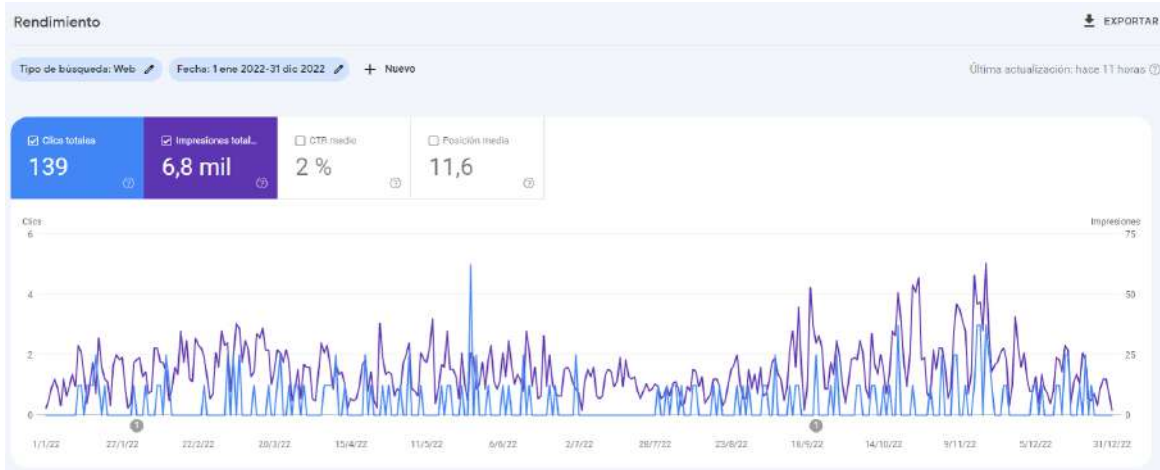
Rendimiento

EXPORTAR

Tipo de búsqueda: Web

Fecha: 1 ene 2022-31 dic 2022

+ Nuevo

Última actualización: hace 11 horas

Clics totales
139

Impresiones total...
6,8 mil

CTR medio
2 %

Posición media
11,6

Clics
6
4
2
0

Impresiones
75
50
25
0

1

1

1/1/22 27/1/22 22/2/22 20/3/22 15/4/22 11/5/22 6/6/22 2/7/22 28/7/22 23/8/22 18/9/22 14/10/22 9/11/22 5/12/22 31/12/22